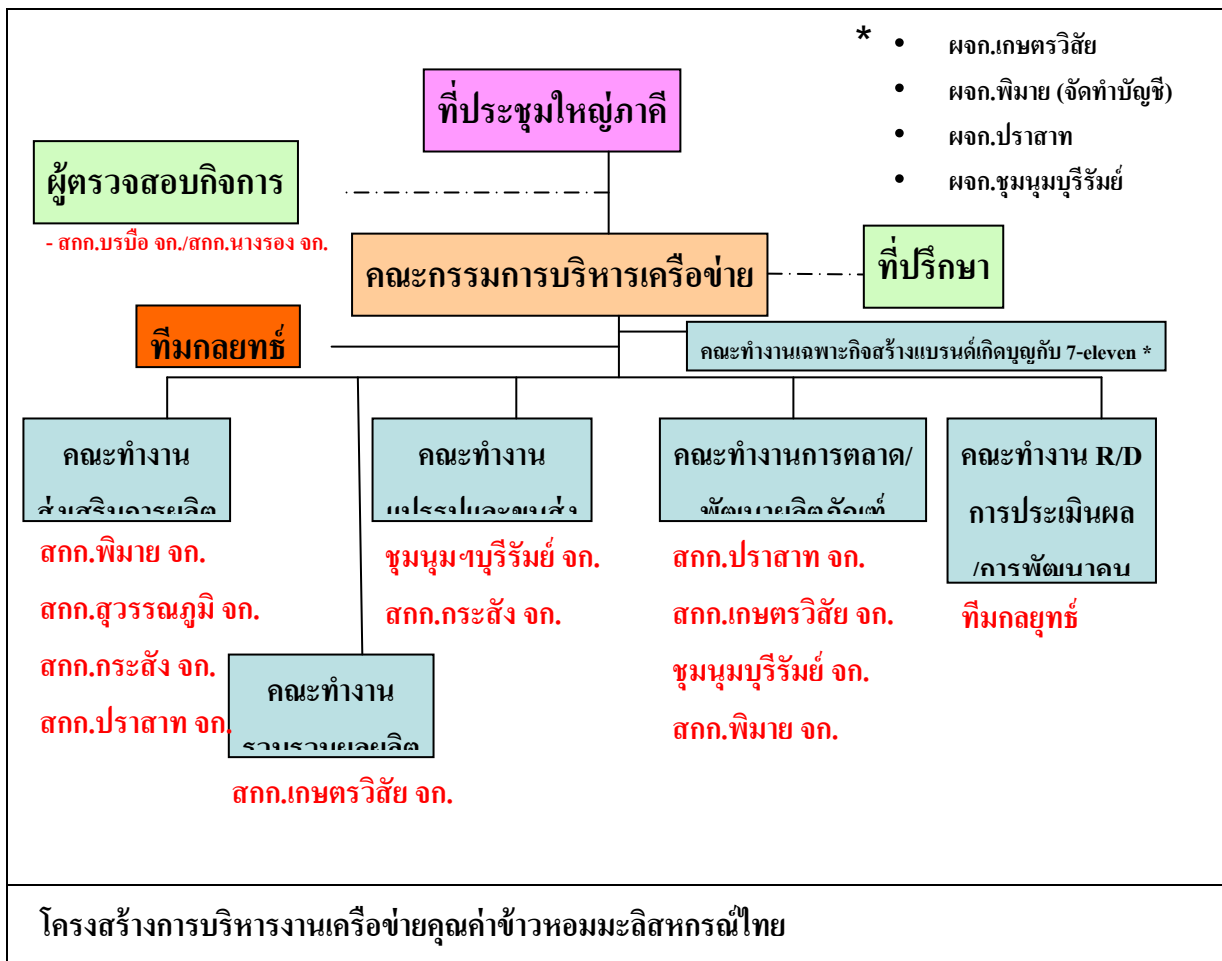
* • ผจก.เกษตรวิสัย
• ผจก.พิมาย (จัดทำบัญชี)
• ผจก.ปราสาท
• ผจก.ชุมนุมบุรีรัมย์

ที่ประชุมใหญ่ภาคี

ผู้ตรวจสอบกิจการ

- สกก.บรบือ จก./สกก.นางรอง จก.

คณะกรรมการบริหารเครือข่าย

ที่ปรึกษา

ทีมกลยทธ์

คณะทำงานเฉพาะกิจสร้างแบรนด์เกิดบุญกับ 7-eleven *

คณะทำงาน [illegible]

สกก.พิมาย จก.
สกก.สุวรรณภูมิ จก.
สกก.กระสัง จก.
สกก.ปราสาท จก.

คณะทำงาน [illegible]

สกก.เกษตรวิสัย จก.

คณะทำงาน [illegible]

ชุมนุมฯบุรีรัมย์ จก.
สกก.กระสัง จก.

คณะทำงานการตลาด/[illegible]

สกก.ปราสาท จก.
สกก.เกษตรวิสัย จก.
ชุมนุมบุรีรัมย์ จก.
สกก.พิมาย จก.

คณะทำงาน R/D
การประเมินผล
/การพัฒนาคน

ทีมกลยุทธ์

โครงสร้างการบริหารงานเครือข่ายคุณค่าข้าวหอมมะลิสหกรณ์ไทย